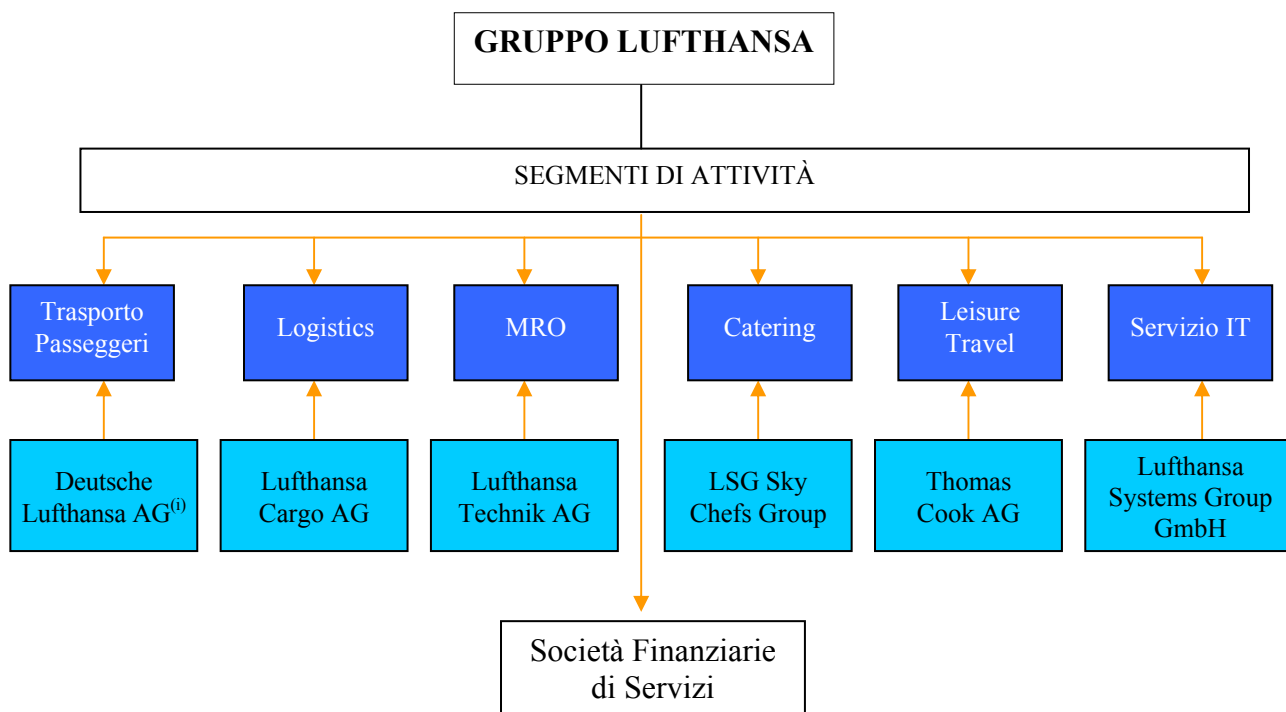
GRUPPO LUFTHANSA

SEGMENTI DI ATTIVITÀ

Trasporto Passeggeri

Logistics

MRO

Catering

Leisure Travel

Servizio IT

Deutsche Lufthansa AG$^{(i)}$

Lufthansa Cargo AG

Lufthansa Technik AG

LSG Sky Chefs Group

Thomas Cook AG

Lufthansa Systems Group GmbH

Società Finanziarie di Servizi